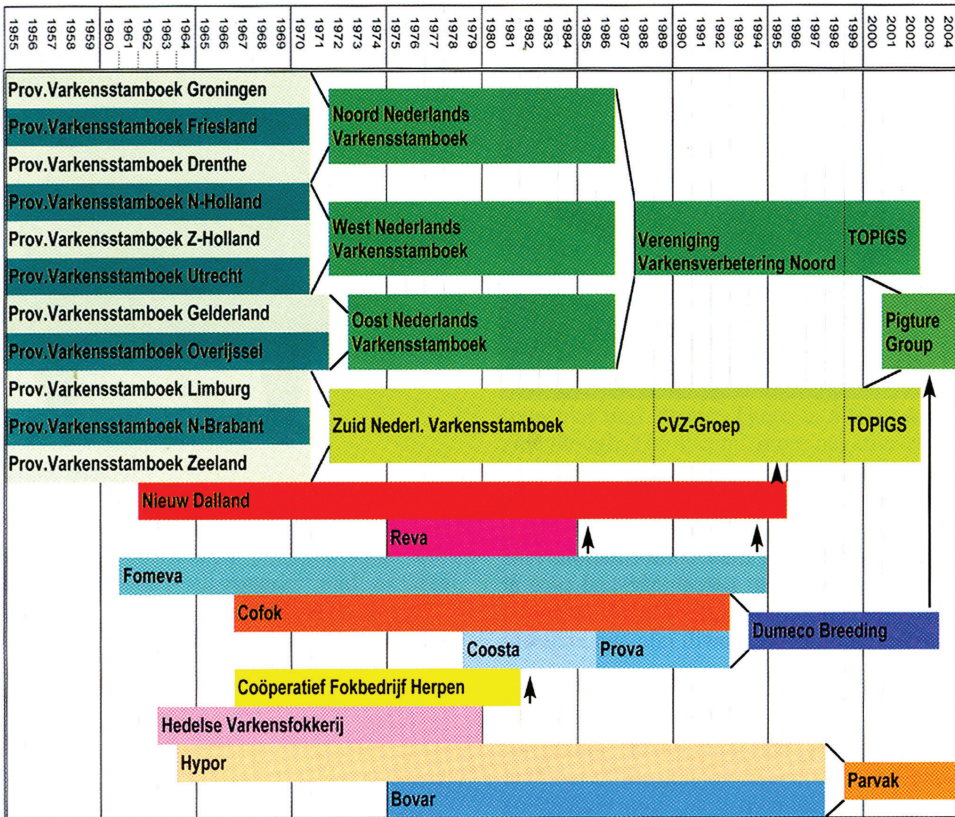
1955 1956 1957 1958 1959 1960 1961 1962 1963 1964 1965 1966 1967 1968 1969 1970 1971 1972 1973 1974 1975 1976 1977 1978 1979 1980 1981 1982 1983 1984 1985 1986 1987 1988 1989 1990 1991 1992 1993 1994 1995 1996 1997 1998 1999 2000 2001 2002 2003 2004

Prov.Varkensstamboek Groningen
Prov.Varkensstamboek Friesland
Prov.Varkensstamboek Drenthe
Prov.Varkensstamboek N-Holland
Prov.Varkensstamboek Z-Holland
Prov.Varkensstamboek Utrecht
Prov.Varkensstamboek Gelderland
Prov.Varkensstamboek Overijssel
Prov.Varkensstamboek Limburg
Prov.Varkensstamboek N-Brabant
Prov.Varkensstamboek Zeeland

Noord Nederlands Varkensstamboek
West Nederlands Varkensstamboek
Oost Nederlands Varkensstamboek
Zuid Nederl. Varkensstamboek
CVZ-Groep
TOPIGS
Vereniging Varkensverbetering Noord
TOPIGS
Pigture Group
Nieuw Dalland
Reva
Fomeva
Cofok
Dumeco Breeding
Coosta
Prova
Coöperatief Fokbedrijf Herpen
Hedelse Varkensfokkerij
Hypor
Parvak
Bovar